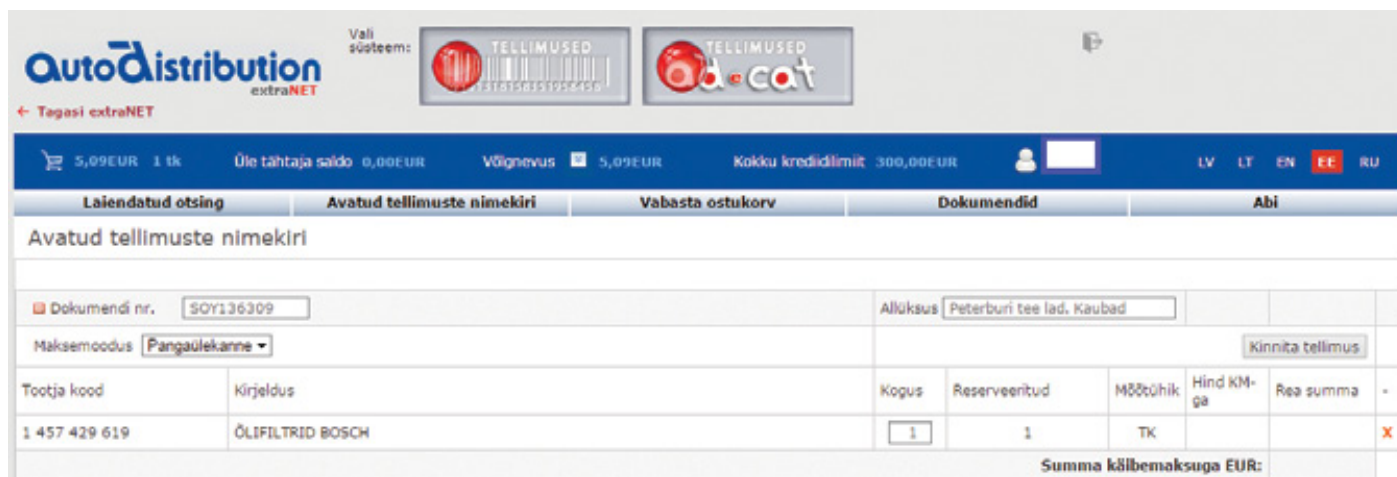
AutoDistribution extraNET

← Tagasi extraNET

Vali süsteem:

TELLIMUSED 1316158151958456

TELLIMUSED ad-cat

5,09EUR 1 tk | Üle tähtaja saldo 0,00EUR | Võlgnevus 5,09EUR | Kokku krediidilimit 300,00EUR | LV LT EN EE RU

Laiendatud otsing | Avatud tellimuste nimekiri | Vabasta ostukorv | Dokumendid | Abi

Avatud tellimuste nimekiri

Dokumendi nr. SOY136309

Allüksus Peterburi tee lad. Kaubad

Maksemoodus Pangaülekanne

Kinnita tellimus

| Tootja kood | Kirjeldus | Kogus | Reserveeritud | Mõõtühik | Hind KM-ga | Rea summa | - |
|---|---|---|---|---|---|---|---|
| 1 457 429 619 | ÕLIFILTRID BOSCH | 1 | 1 | TK | | | X |

Summa käibemaksuga EUR: